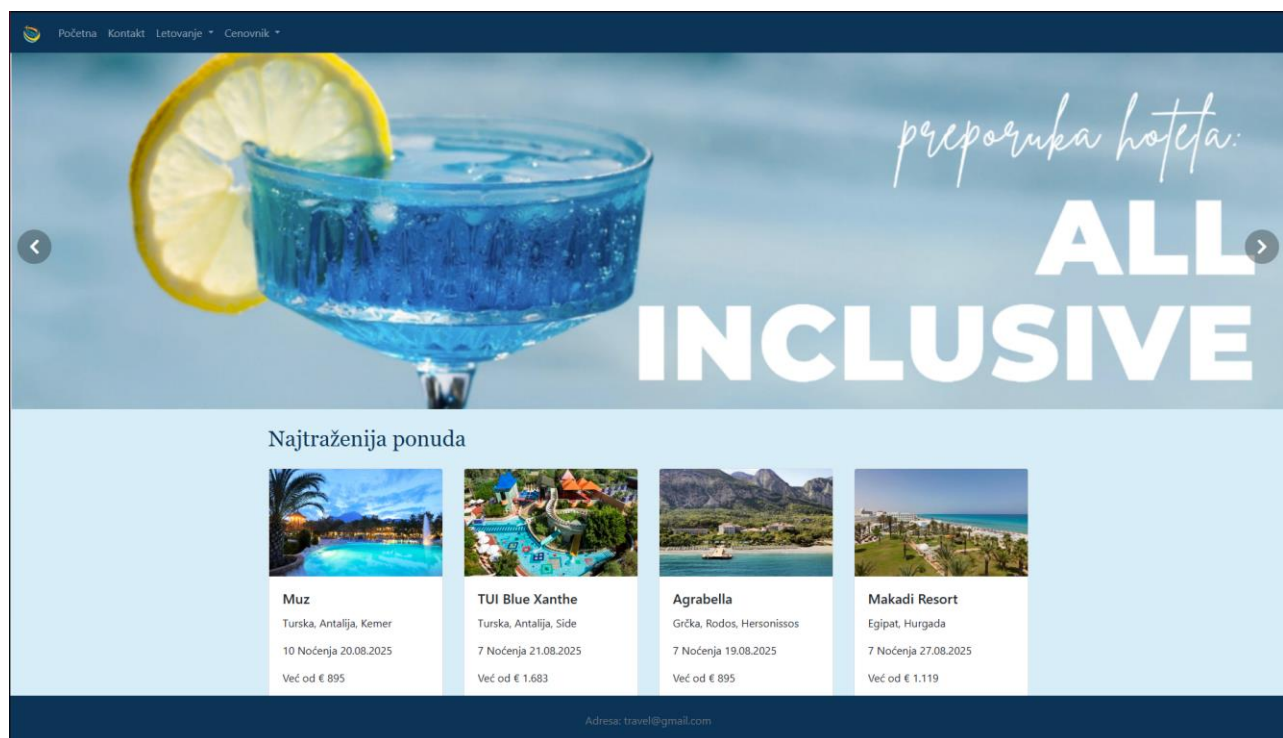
Početna Kontakt Letovanje ▾ Cenovnik ▾

preporuka hotela:

ALL INCLUSIVE

Najtraženija ponuda

Muz
Turska, Antalija, Kemer
10 Noćenja 20.08.2025
Već od € 895

TUI Blue Xanthe
Turska, Antalija, Side
7 Noćenja 21.08.2025
Već od € 1.683

Agrabella
Grčka, Rodos, Hersonissos
7 Noćenja 19.08.2025
Već od € 895

Makadi Resort
Egipat, Hurgada
7 Noćenja 27.08.2025
Već od € 1.119

Adresa: travel@gmail.com